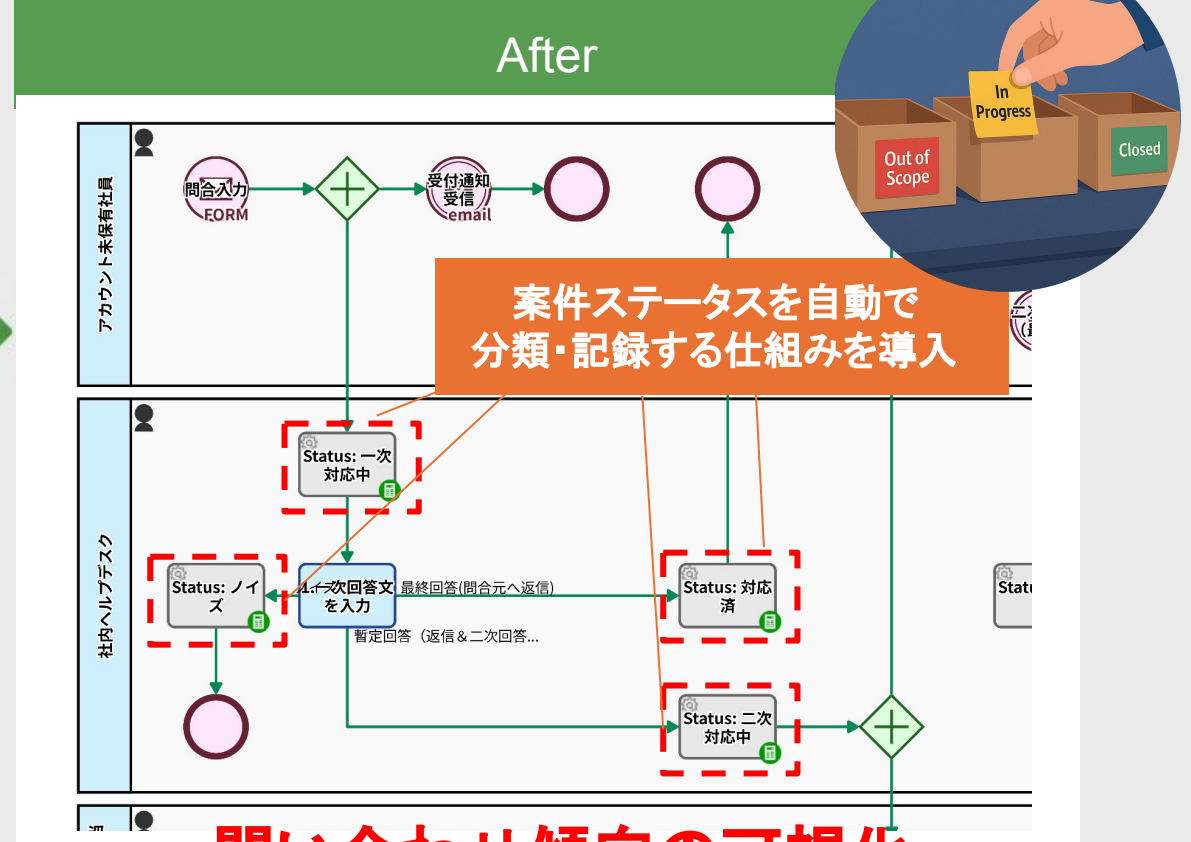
After

In Progress

Out of Scope

Closed

アカウント未保有社員

問合入力
FORM

受付通知受信
email

案件ステータスを自動で分類・記録する仕組みを導入

社内ヘルプデスク

Status: 一次対応中

Status: ノイズ

1.一次回答文を入力

最終回答(問合元へ返信)

暫定回答（返信＆二次回答...

Status: 対応済

Status: 二次対応中

Statu

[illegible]